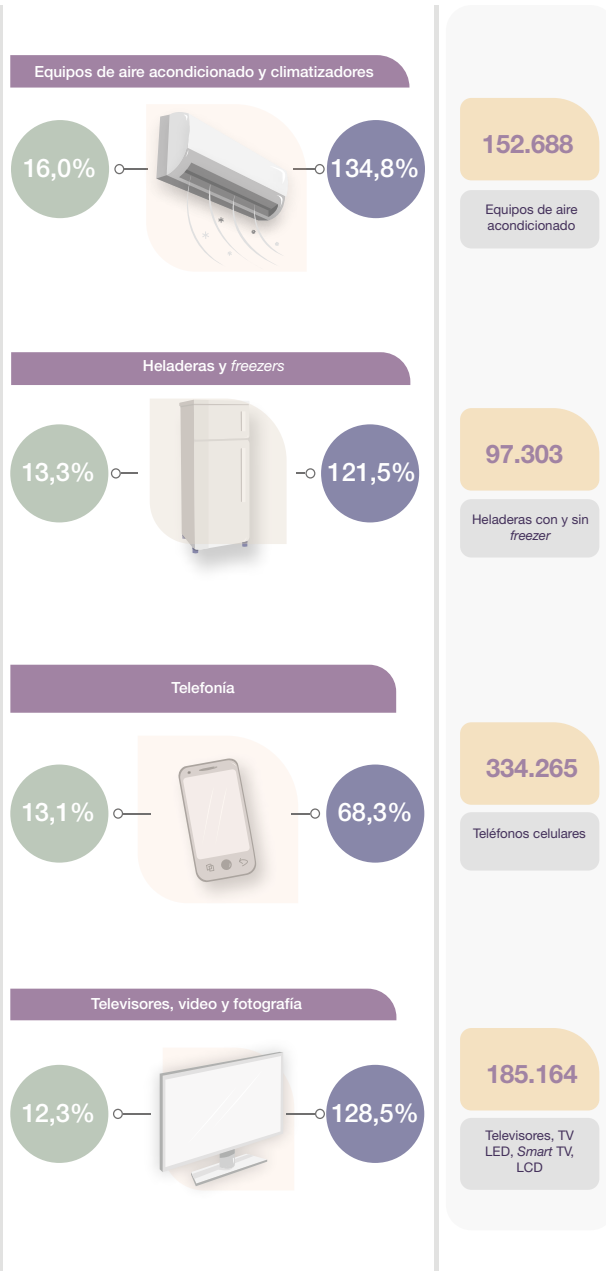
Equipos de aire acondicionado y climatizadores

16,0%

134,8%

152.688

Equipos de aire acondicionado

Heladeras y freezers

13,3%

121,5%

97.303

Heladeras con y sin freezer

Telefonía

13,1%

68,3%

334.265

Teléfonos celulares

Televisores, video y fotografía

12,3%

128,5%

185.164

Televisores, TV LED, Smart TV, LCD